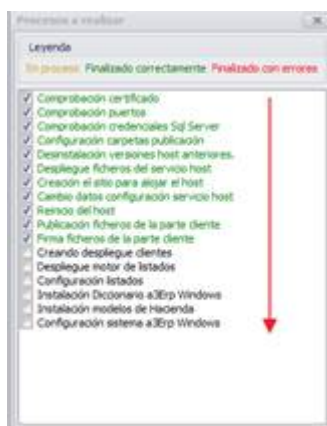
Procesos a realizar

Leyenda

En proceso Finalizado correctamente Finalizado con errores

✓ Comprobación certificado
✓ Comprobación puertos
✓ Comprobación credenciales Sql Server
✓ Configuración carpetas publicación
✓ Desinstalación versiones host anteriores.
✓ Despliegue ficheros del servicio host
✓ Creación el sitio para alojar el host
✓ Cambio datos configuración servicio host
✓ Reinicio del host
✓ Publicación ficheros de la parte cliente
✓ Firma ficheros de la parte cliente
Creando despliegue clientes
Despliegue motor de listados
Configuración listados
Instalación Diccionario a3Erp Windows
Instalación modelos de Hacienda
Configuración sistema a3Erp Windows